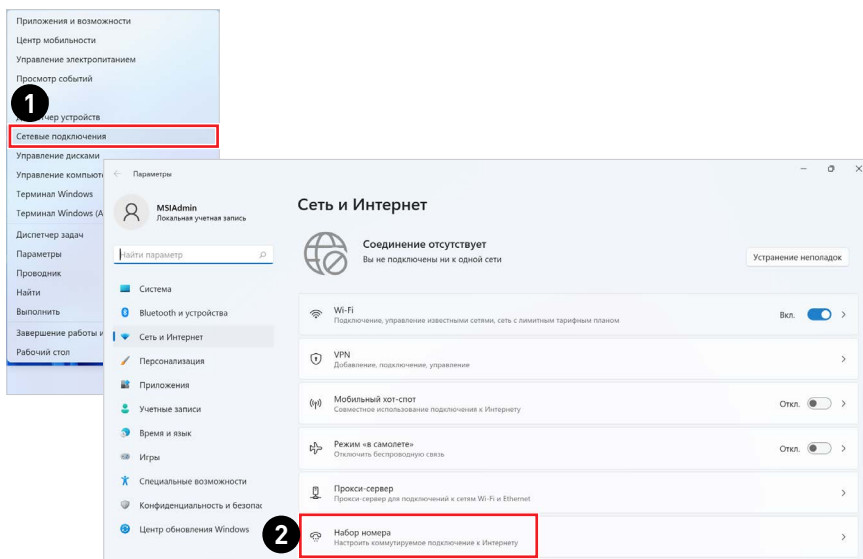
Приложения и возможности
Центр мобильности
Управление электропитанием
Просмотр событий
1
Диспетчер устройств
Сетевые подключения
Управление дисками
Управление компьюте
Терминал Windows
Терминал Windows (А
Диспетчер задач
Параметры
Проводник
Найти
Выполнить
Завершение работы и
Рабочий стол

Параметры
MSIAdmin
Локальная учетная запись
Найти параметр
Система
Bluetooth и устройства
Сеть и Интернет
Персонализация
Приложения
Учетные записи
Время и язык
Игры
Специальные возможности
Конфиденциальность и безопас
Центр обновления Windows

Сеть и Интернет
Соединение отсутствует
Вы не подключены ни к одной сети
Устранение неполадок
Wi-Fi
Подключение, управление известными сетями, сеть с лимитным тарифным планом
Вкл.
VPN
Добавление, подключение, управление
Мобильный хот-спот
Совместное использование подключения к Интернету
Откл.
Режим «в самолете»
Отключить беспроводную связь
Откл.
Прокси-сервер
Прокси-сервер для подключений к сетям Wi-Fi и Ethernet
2
Набор номера
Настроить коммутируемое подключение к Интернету